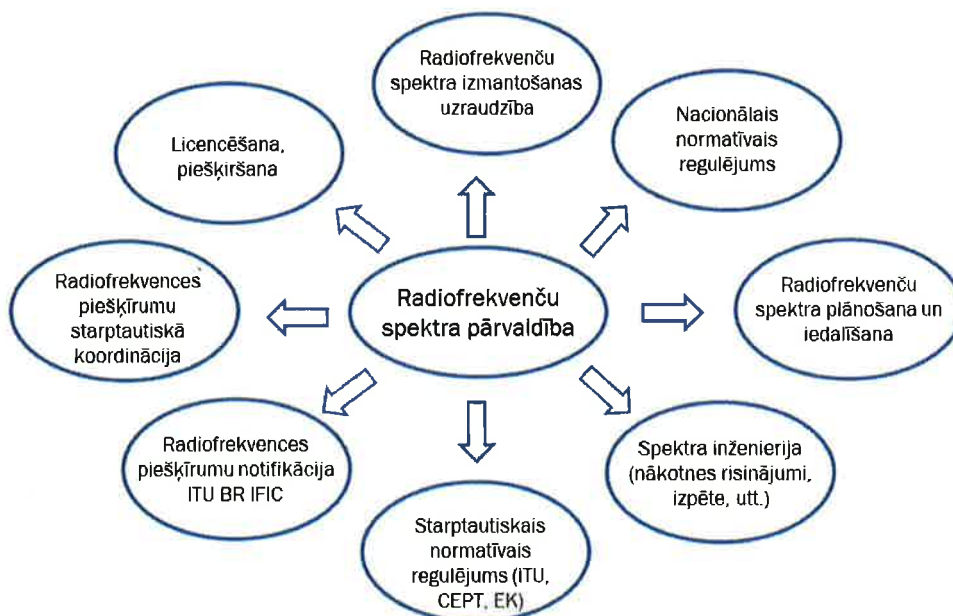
Radiofrekvenču spektra izmantošanas uzraudzība

Licencēšana, piešķiršana

Nacionālais normatīvais regulējums

Radiofrekvences piešķīrumu starptautiskā koordinācija

Radiofrekvenču spektra pārvaldība

Radiofrekvenču spektra plānošana un iedalīšana

Radiofrekvences piešķīrumu notifikācija ITU BR IFIC

Spektra inženierija (nākotnes risinājumi, izpēte, utt.)

Starptautiskais normatīvais regulējums (ITU, CEPT, EK)